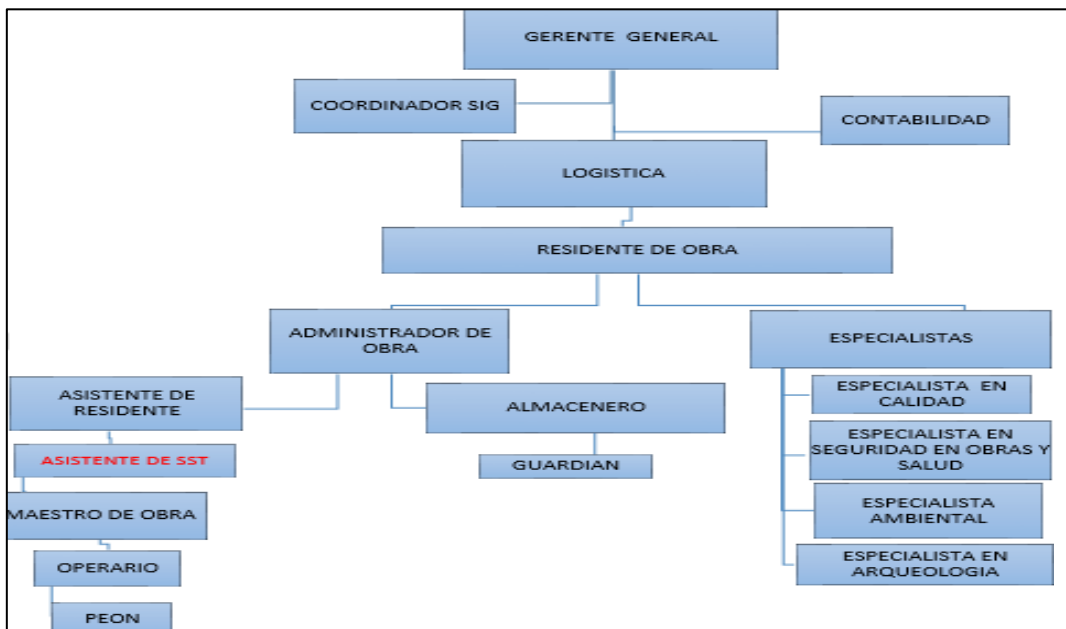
GERENTE GENERAL

COORDINADOR SIG

CONTABILIDAD

LOGISTICA

RESIDENTE DE OBRA

ADMINISTRADOR DE OBRA

ESPECIALISTAS

ASISTENTE DE RESIDENTE

ALMACENERO

ESPECIALISTA EN CALIDAD

ESPECIALISTA EN SEGURIDAD EN OBRAS Y SALUD

ASISTENTE DE SST

GUARDIAN

MAESTRO DE OBRA

ESPECIALISTA AMBIENTAL

OPERARIO

ESPECIALISTA EN ARQUEOLOGIA

PEON